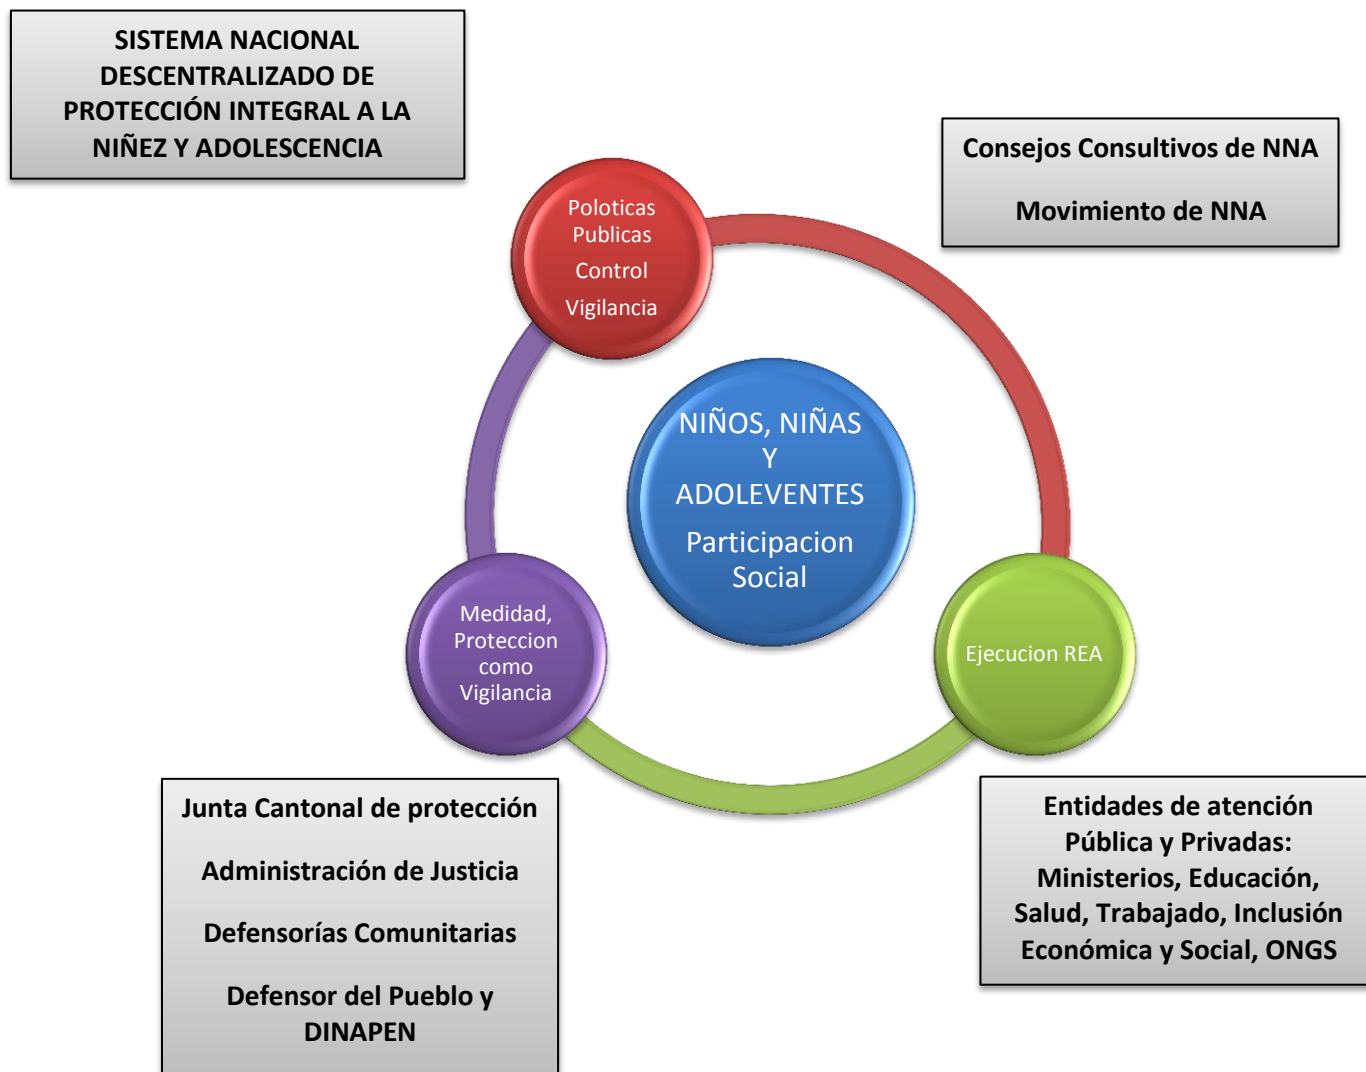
SISTEMA NACIONAL DESCENTRALIZADO DE PROTECCIÓN INTEGRAL A LA NIÑEZ Y ADOLESCENCIA

Consejos Consultivos de NNA

Movimiento de NNA

Poloticas Publicas

Control

Vigilancia

NIÑOS, NIÑAS Y ADOLEVENTES

Participacion Social

Medidad, Proteccion como Vigilancia

Ejecucion REA

Junta Cantonal de protección

Administración de Justicia

Defensorías Comunitarias

Defensor del Pueblo y DINAPEN

Entidades de atención Pública y Privadas: Ministerios, Educación, Salud, Trabajado, Inclusión Económica y Social, ONGS